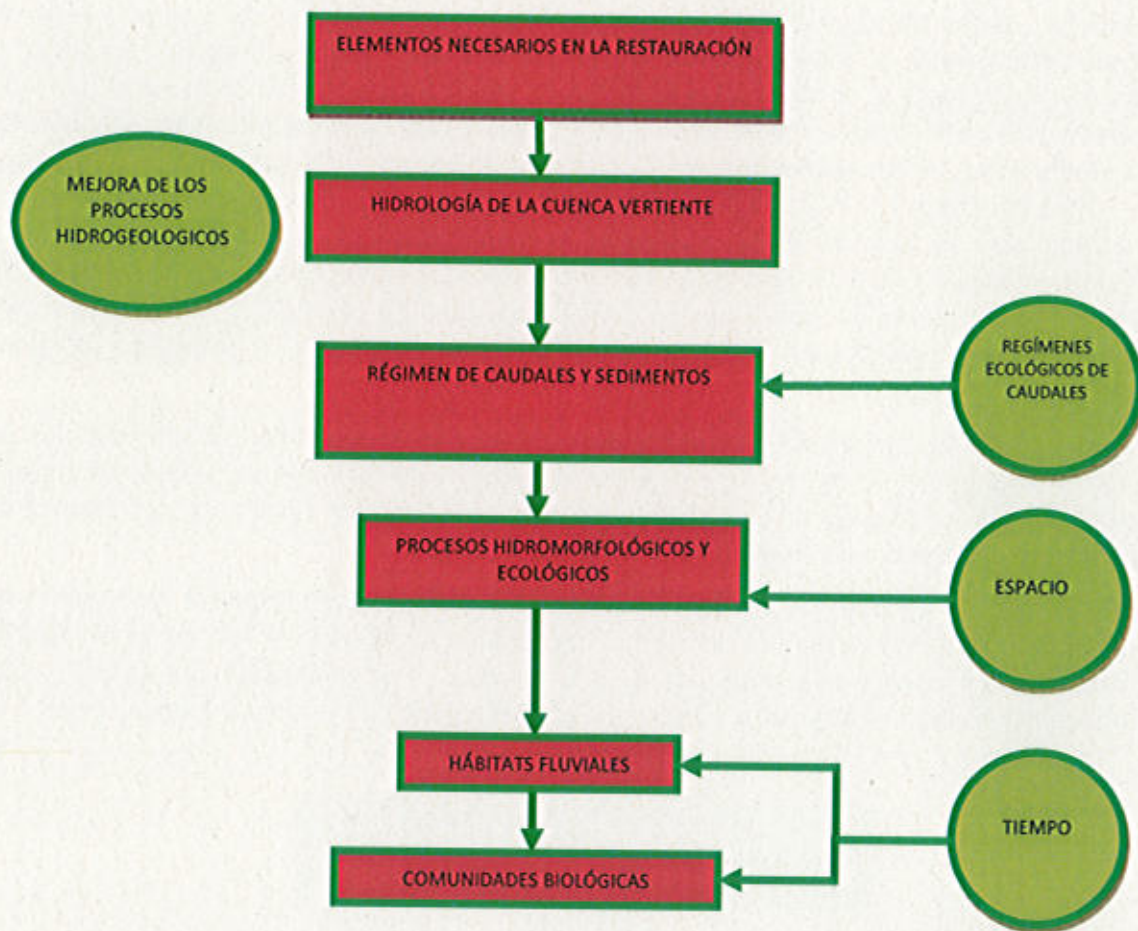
ELEMENTOS NECESARIOS EN LA RESTAURACIÓN

MEJORA DE LOS PROCESOS HIDROGEOLOGICOS

HIDROLOGÍA DE LA CUENCA VERTIENTE

RÉGIMEN DE CAUDALES Y SEDIMENTOS

REGÍMENES ECOLÓGICOS DE CAUDALES

PROCESOS HIDROMORFOLÓGICOS Y ECOLÓGICOS

ESPACIO

HÁBITATS FLUVIALES

TIEMPO

COMUNIDADES BIOLÓGICAS